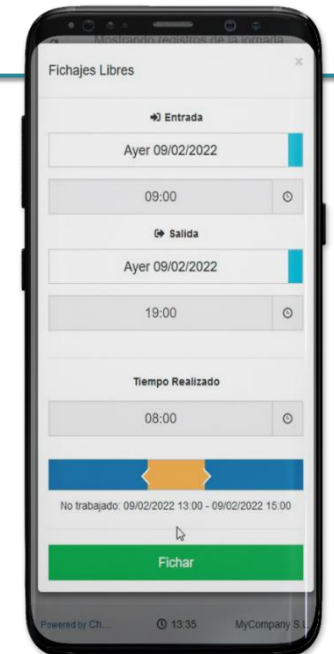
Mostrando registros de la jornada

Fichajes Libres

×

Entrada

Ayer 09/02/2022

09:00

Salida

Ayer 09/02/2022

19:00

Tiempo Realizado

08:00

No trabajado: 09/02/2022 13:00 - 09/02/2022 15:00

Fichar

Powered by Ch...

13:35

MyCompany S.L